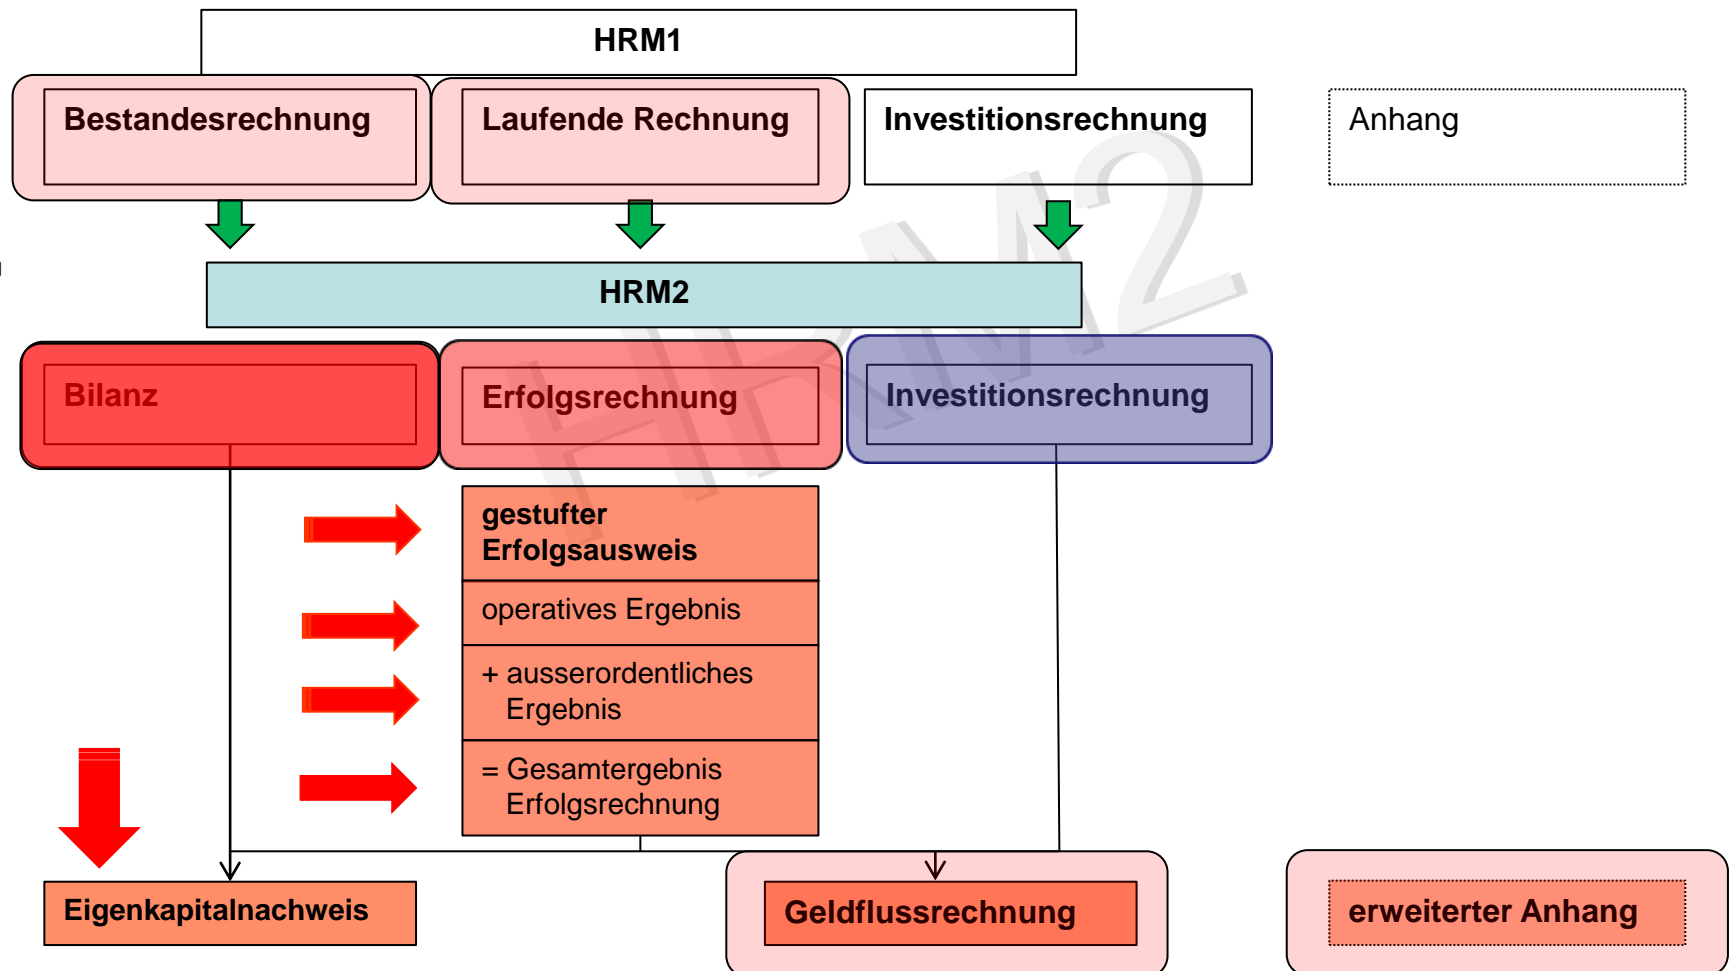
HRM1

Bestandesrechnung

Laufende Rechnung

Investitionsrechnung

Anhang

HRM2

Bilanz

Erfolgsrechnung

Investitionsrechnung

gestufter Erfolgsausweis

operatives Ergebnis

+ ausserordentliches Ergebnis

= Gesamtergebnis Erfolgsrechnung

Eigenkapitalnachweis

Geldflussrechnung

erweiterter Anhang

HRM2